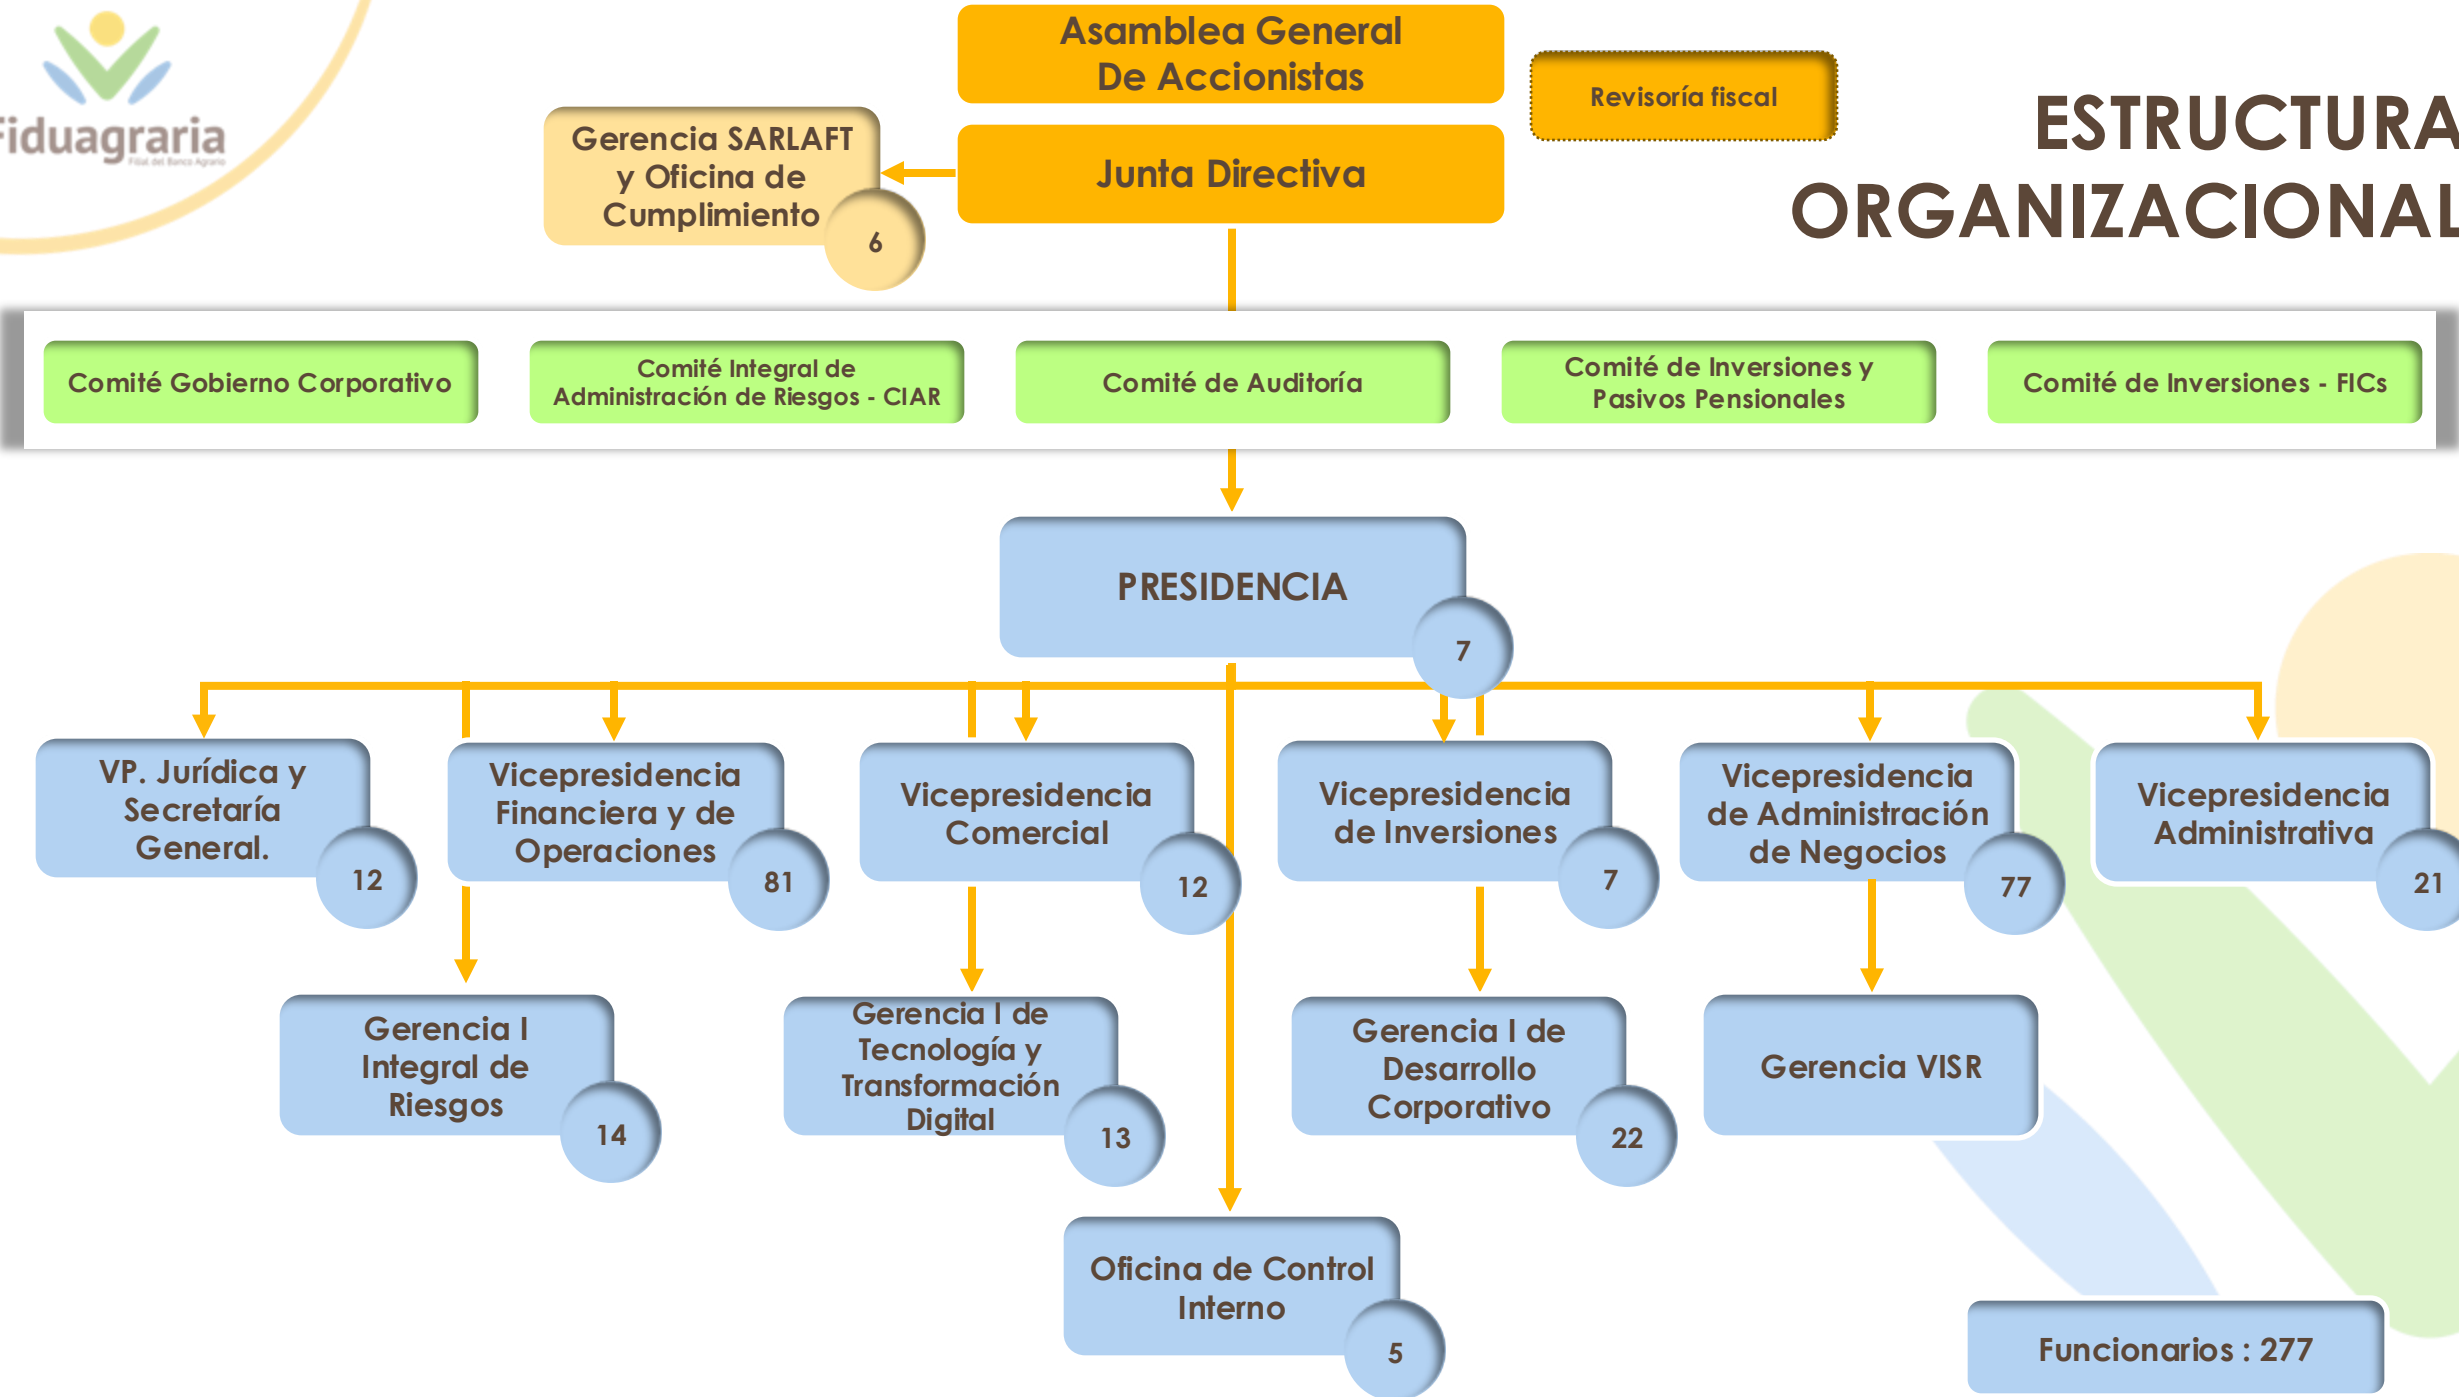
Fiduagraria
Filial del Banco Agrario

Asamblea General De Accionistas

Revisoría fiscal

ESTRUCTURA ORGANIZACIONAL

Gerencia SARLAFT y Oficina de Cumplimiento
6

Junta Directiva

Comité Gobierno Corporativo

Comité Integral de Administración de Riesgos - CIAR

Comité de Auditoría

Comité de Inversiones y Pasivos Pensionales

Comité de Inversiones - FICs

PRESIDENCIA
7

VP. Jurídica y Secretaría General.
12

Vicepresidencia Financiera y de Operaciones
81

Vicepresidencia Comercial
12

Vicepresidencia de Inversiones
7

Vicepresidencia de Administración de Negocios
77

Vicepresidencia Administrativa
21

Gerencia I Integral de Riesgos
14

Gerencia I de Tecnología y Transformación Digital
13

Gerencia I de Desarrollo Corporativo
22

Gerencia VISR

Oficina de Control Interno
5

Funcionarios : 277